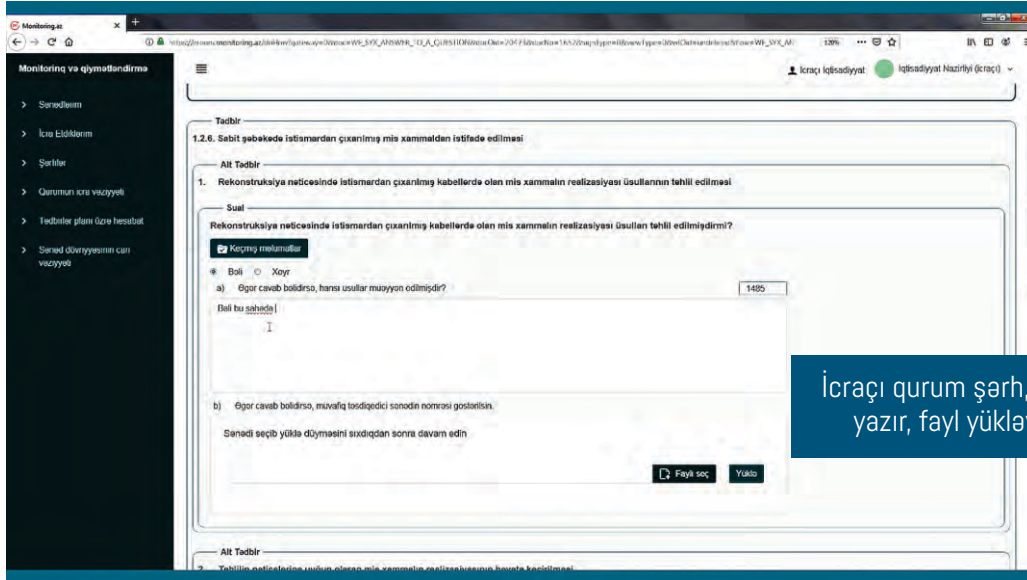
Monitoring.az

Monitorinq və qiymətləndirmə

> Sənədlərim
> İcra Etdiklərim
> Şərhlər
> Qurumun icra vəziyyəti
> Tədbirlər planı üzrə hesabat
> Sənəd dövriyyəsinin cari vəziyyəti

İcraçı İqtisadiyyat   İqtisadiyyat Nazirliyi (İcraçı)

Tədbir
1.2.6. Sabit şəbəkədə istismardan çıxarılmış mis xammaldan istifadə edilməsi

Alt Tədbir
1. Rekonstruksiya nəticəsində istismardan çıxarılmış kabellərdə olan mis xammalın realizasiyası üsullarının təhlil edilməsi

Sual
Rekonstruksiya nəticəsində istismardan çıxarılmış kabellərdə olan mis xammalın realizasiyası üsulları təhlil edilmişdirmi?

Keçmiş məlumatlar

Bəli   Xeyr

a) Əgər cavab bəlidirsə, hansı üsullar müəyyən edilmişdir?   1485

Bəli bu sahədə

b) Əgər cavab bəlidirsə, müvafiq təsdiqedici sənədin nömrəsi göstərilsin.

Sənədi seçib yüklə düyməsini sıxdıqdan sonra davam edin

Faylı seç   Yüklə

Alt Tədbir
2. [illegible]

İcraçı qurum şərh, yazır, fayl yüklə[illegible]